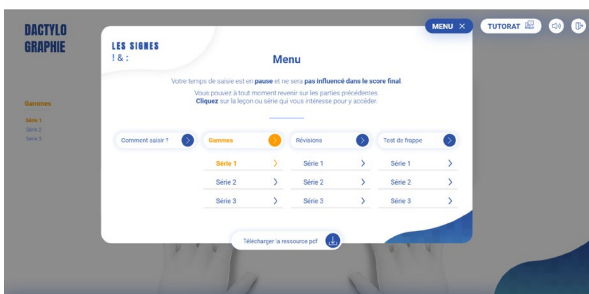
DACTYLO GRAPHIE

Gammes

Série 1
Série 2
Série 3

MENU ×

TUTORAT

LES SIGNES
! & :

Menu

Votre temps de saisie est en pause et ne sera pas influencé dans le score final.

Vous pouvez à tout moment revenir sur les parties précédentes.
Cliquez sur la leçon ou série qui vous intéresse pour y accéder.

Comment saisir ?

Gammes

Série 1
Série 2
Série 3

Révisions

Série 1
Série 2
Série 3

Test de frappe

Série 1
Série 2
Série 3

Télécharger la ressource pdf